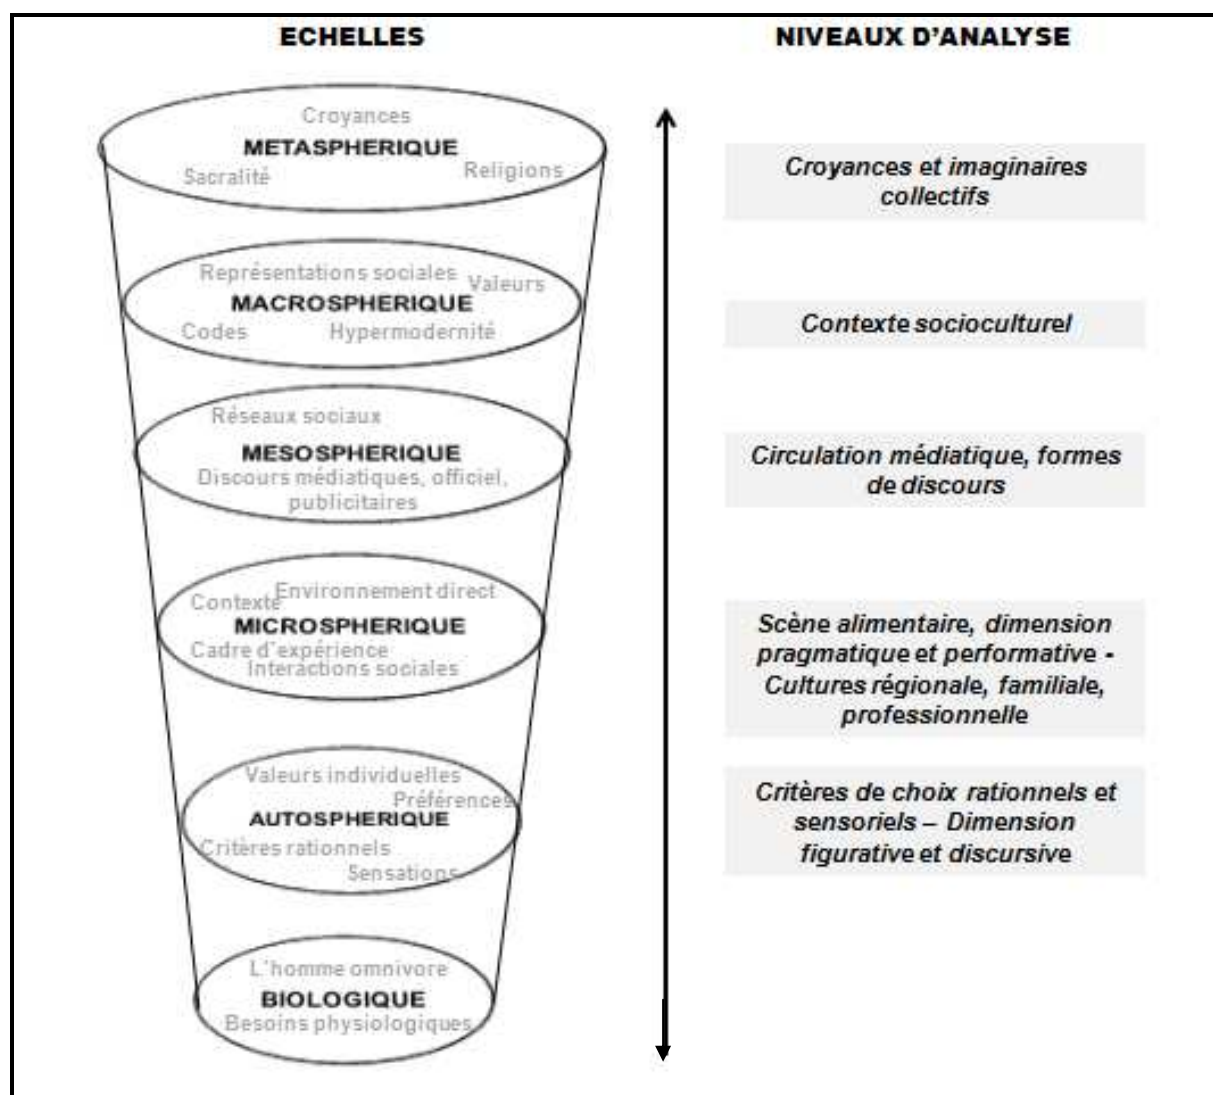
ECHELLES

NIVEAUX D'ANALYSE

Croyances
METASPHERIQUE
Sacralité
Religions

Croyances et imaginaires collectifs

Représentations sociales
Valeurs
MACROSPHERIQUE
Codes
Hypermodernité

Contexte socioculturel

Réseaux sociaux
MESOSPHERIQUE
Discours médiatiques, officiel, publicitaires

Circulation médiatique, formes de discours

Contexte
Environnement direct
MICROSPHERIQUE
Cadre d'expérience
Interactions sociales

Scène alimentaire, dimension pragmatique et performative - Cultures régionale, familiale, professionnelle

Valeurs individuelles
Préférences
AUTOSPHERIQUE
Critères rationnels
Sensations

Critères de choix rationnels et sensoriels – Dimension figurative et discursive

L'homme omnivore
BIOLOGIQUE
Besoins physiologiques